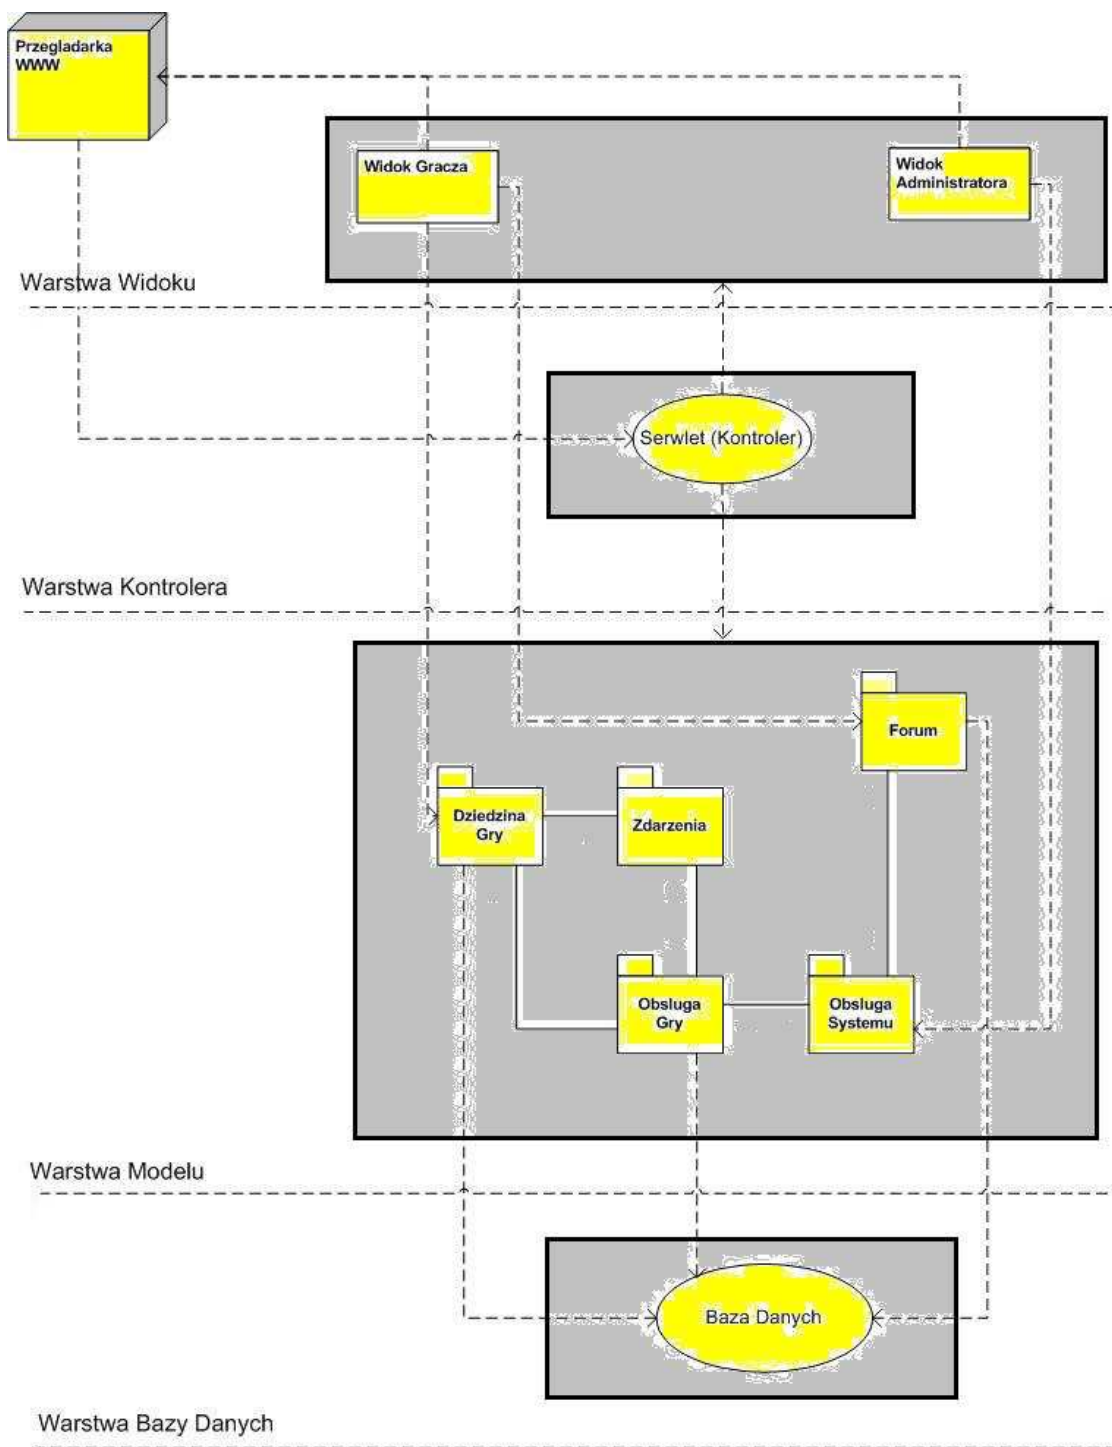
Przegladarka WWW

Widok Gracza

Widok Administratora

Warstwa Widoku

Serwlet (Kontroler)

Warstwa Kontrolera

Forum

Dziedzina Gry

Zdarzenia

Obsluga Gry

Obsluga Systemu

Warstwa Modelu

Baza Danych

Warstwa Bazy Danych